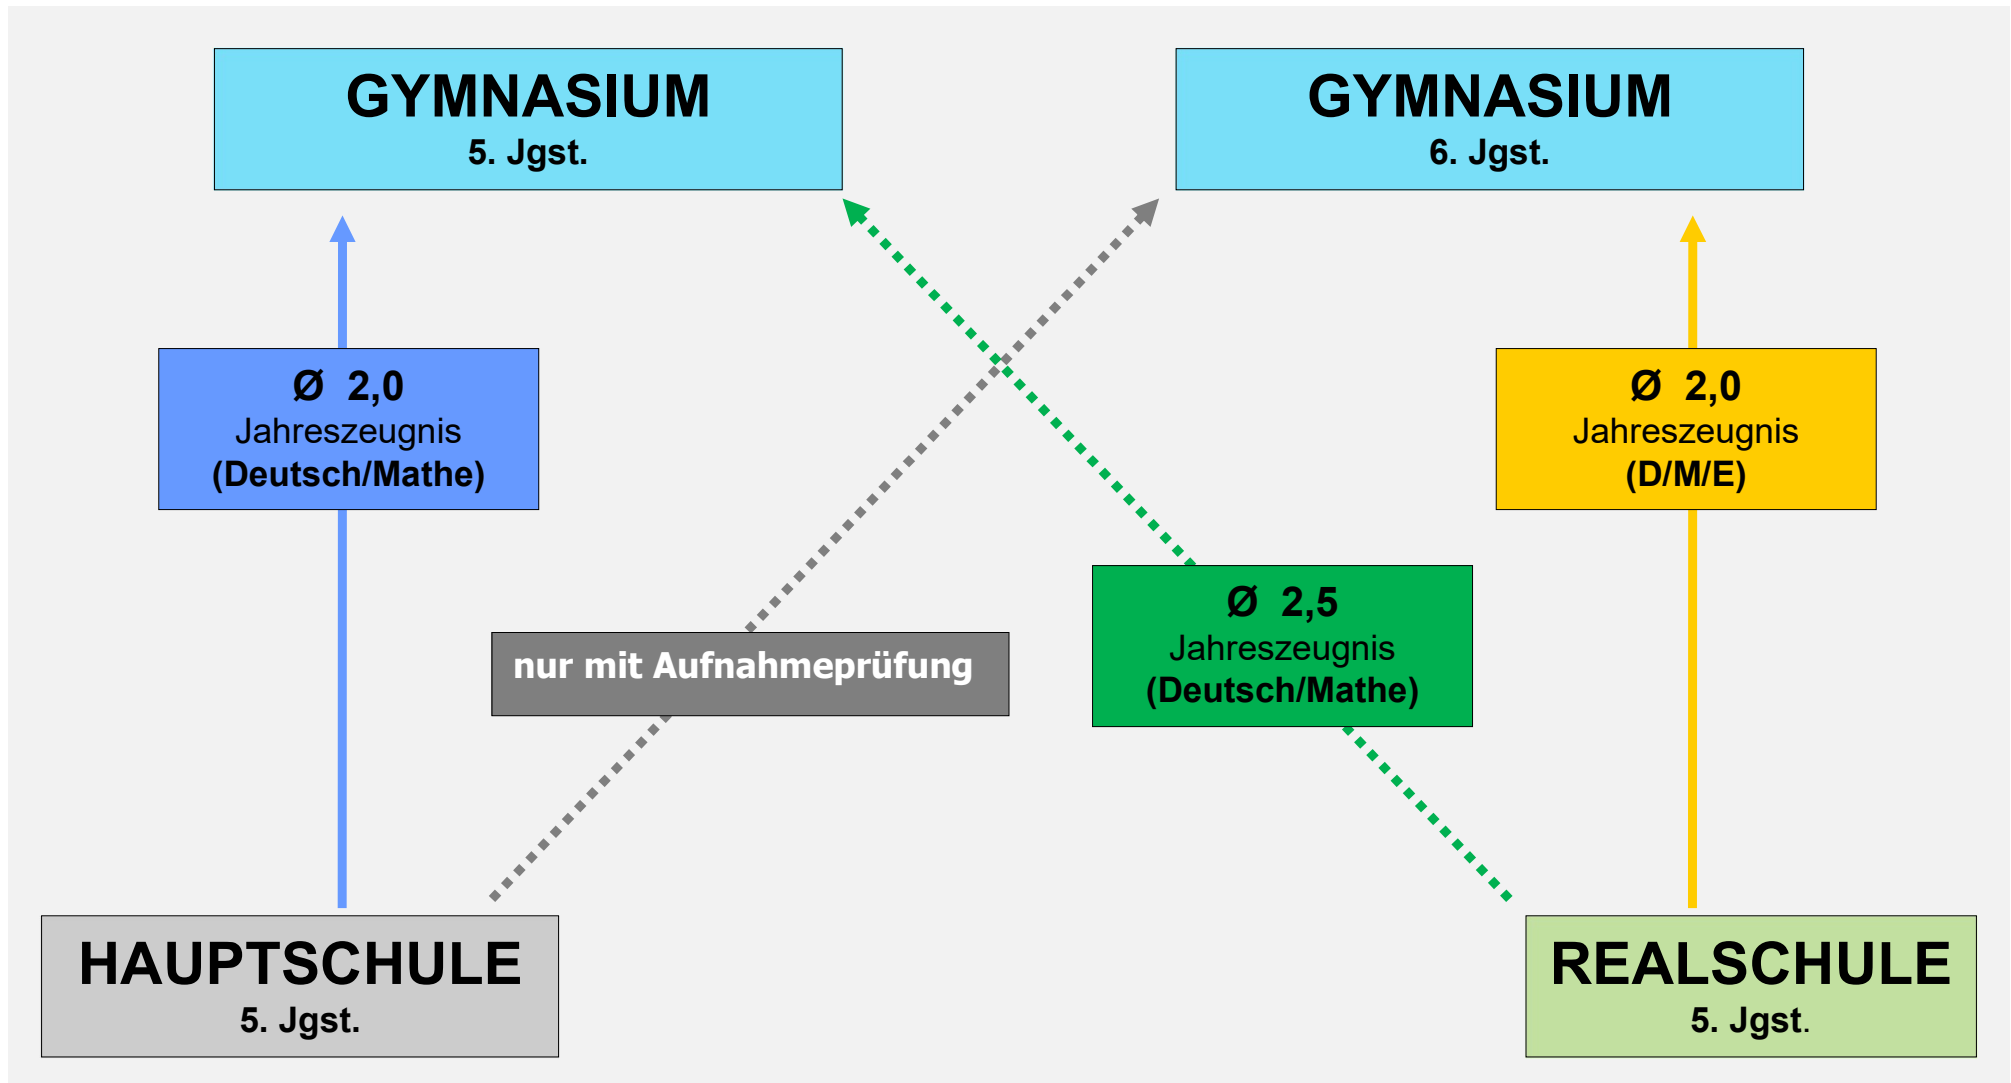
GYMNASIUM
5. Jgst.

GYMNASIUM
6. Jgst.

Ø 2,0
Jahreszeugnis
(Deutsch/Mathe)

Ø 2,0
Jahreszeugnis
(D/M/E)

nur mit Aufnahmeprüfung

Ø 2,5
Jahreszeugnis
(Deutsch/Mathe)

HAUPTSCHULE
5. Jgst.

REALSCHULE
5. Jgst.